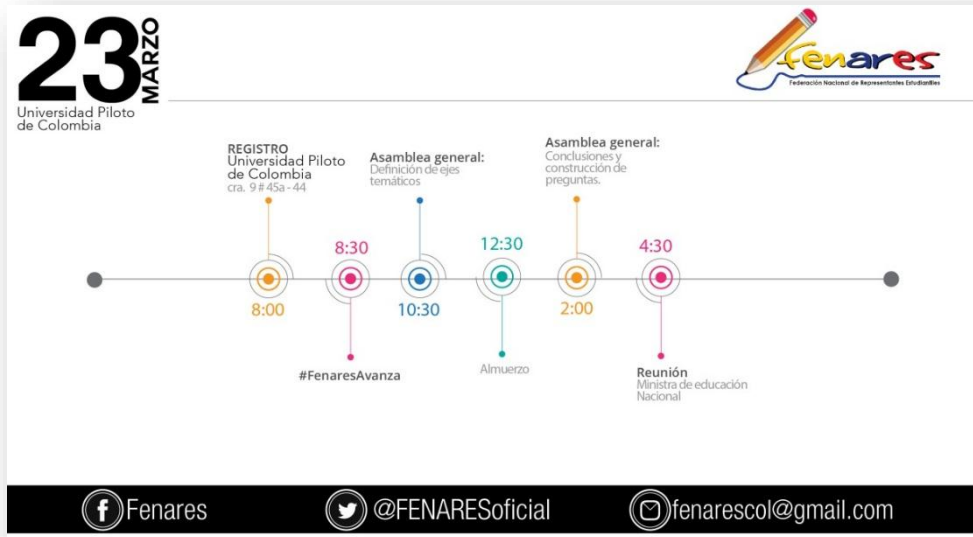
23 MARZO
Universidad Piloto de Colombia

Fenares
Federación Nacional de Representantes Estudiantiles

REGISTRO
Universidad Piloto de Colombia
cra. 9 # 45a - 44

8:00

8:30

#FenaresAvanza

Asamblea general:
Definición de ejes temáticos

10:30

12:30

Almuerzo

Asamblea general:
Conclusiones y construcción de preguntas.

2:00

4:30

Reunión
Ministra de educación Nacional

Fenares

@FENARESoficial

fenarescol@gmail.com